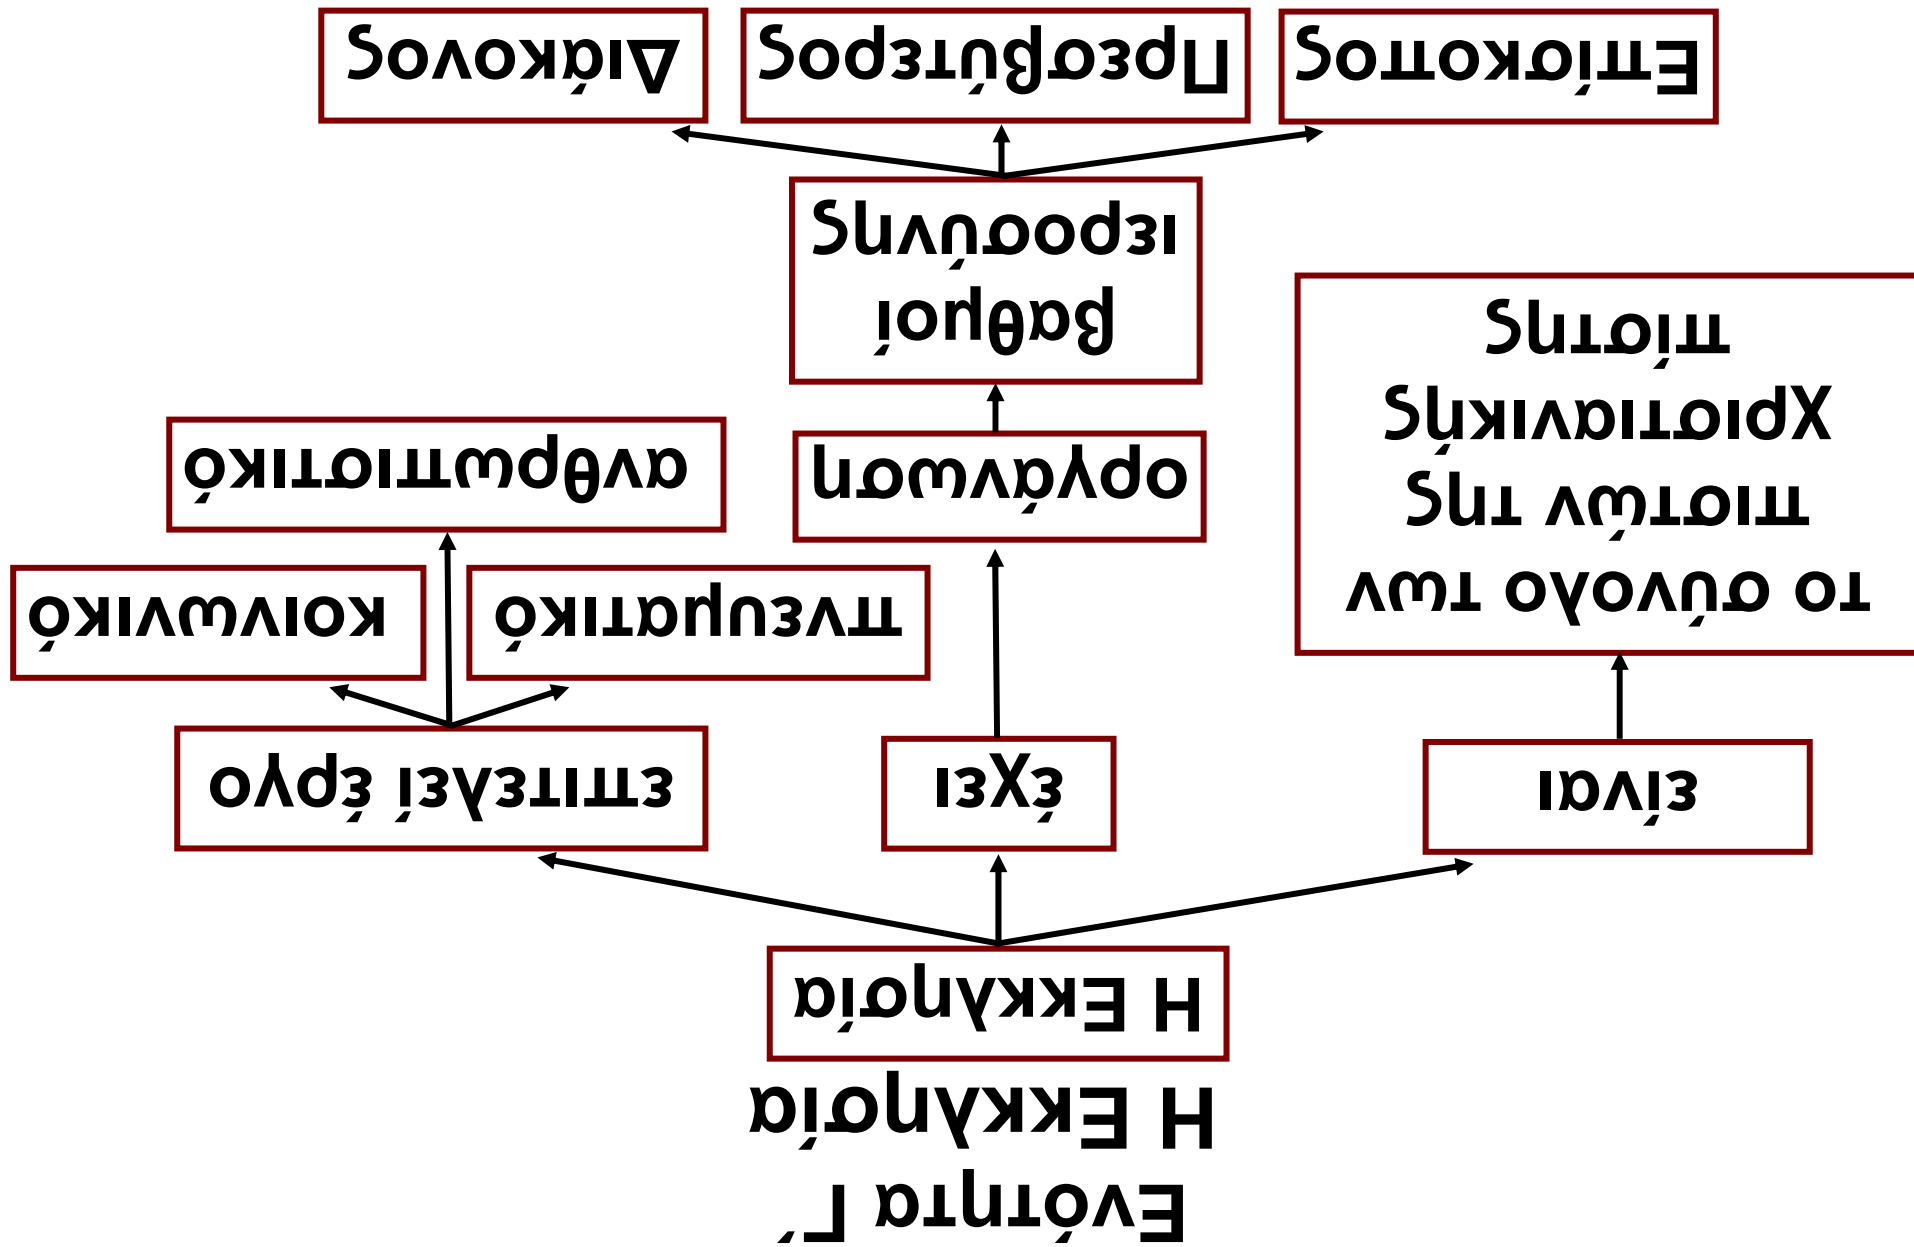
Ενότητα Γ΄
Η Εκκλησία

Η Εκκλησία

είναι

το σύνολο των πιστών της Χριστιανικής πίστης

έχει

οργάνωση

βαθμοί ιερωσύνης

Επίσκοπος

Πρεσβύτερος

Διάκονος

επιτελεί έργο

πνευματικό

κοινωνικό

ανθρωπιστικό